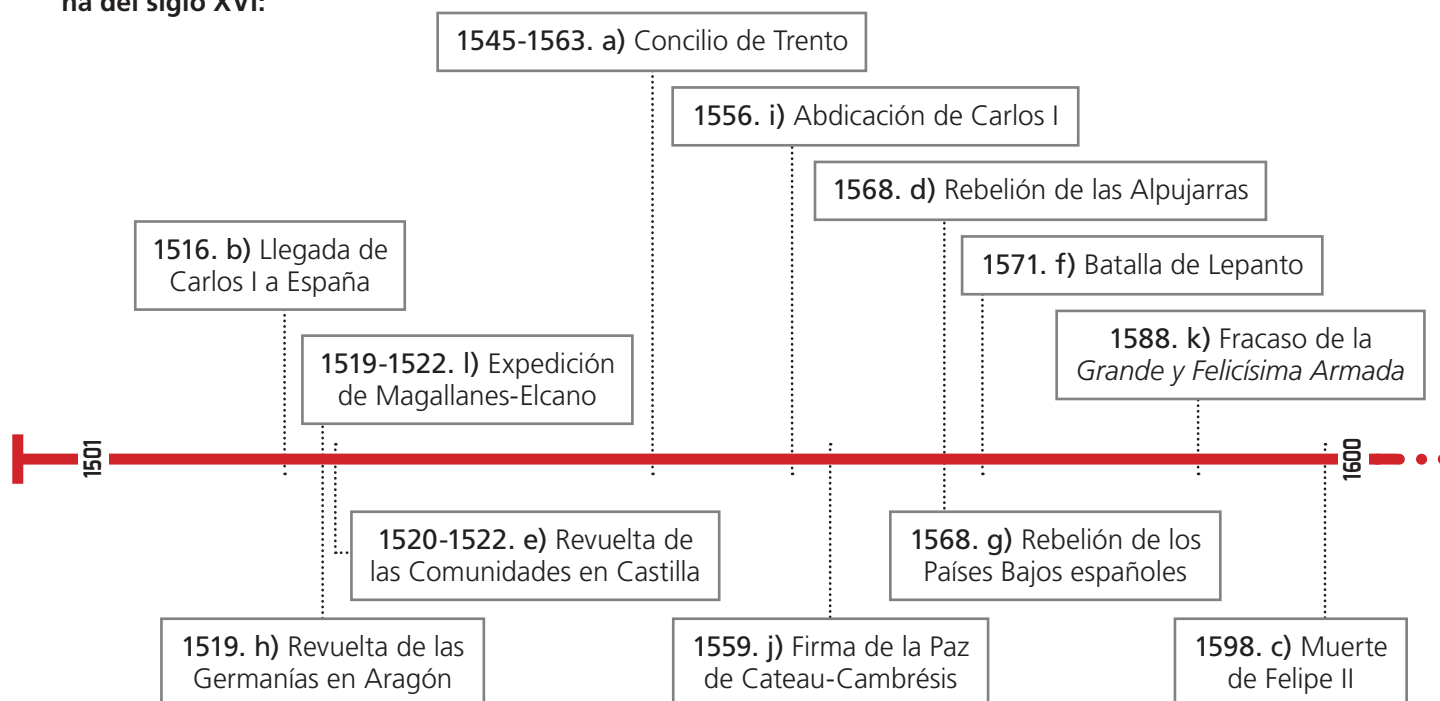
ña del siglo XVI.

1545-1563. a) Concilio de Trento

1556. i) Abdicación de Carlos I

1568. d) Rebelión de las Alpujarras

1516. b) Llegada de Carlos I a España

1571. f) Batalla de Lepanto

1588. k) Fracaso de la *Grande y Felicísima Armada*

1519-1522. l) Expedición de Magallanes-Elcano

1501

1600

1520-1522. e) Revuelta de las Comunidades en Castilla

1568. g) Rebelión de los Países Bajos españoles

1519. h) Revuelta de las Germanías en Aragón

1559. j) Firma de la Paz de Cateau-Cambrésis

1598. c) Muerte de Felipe II